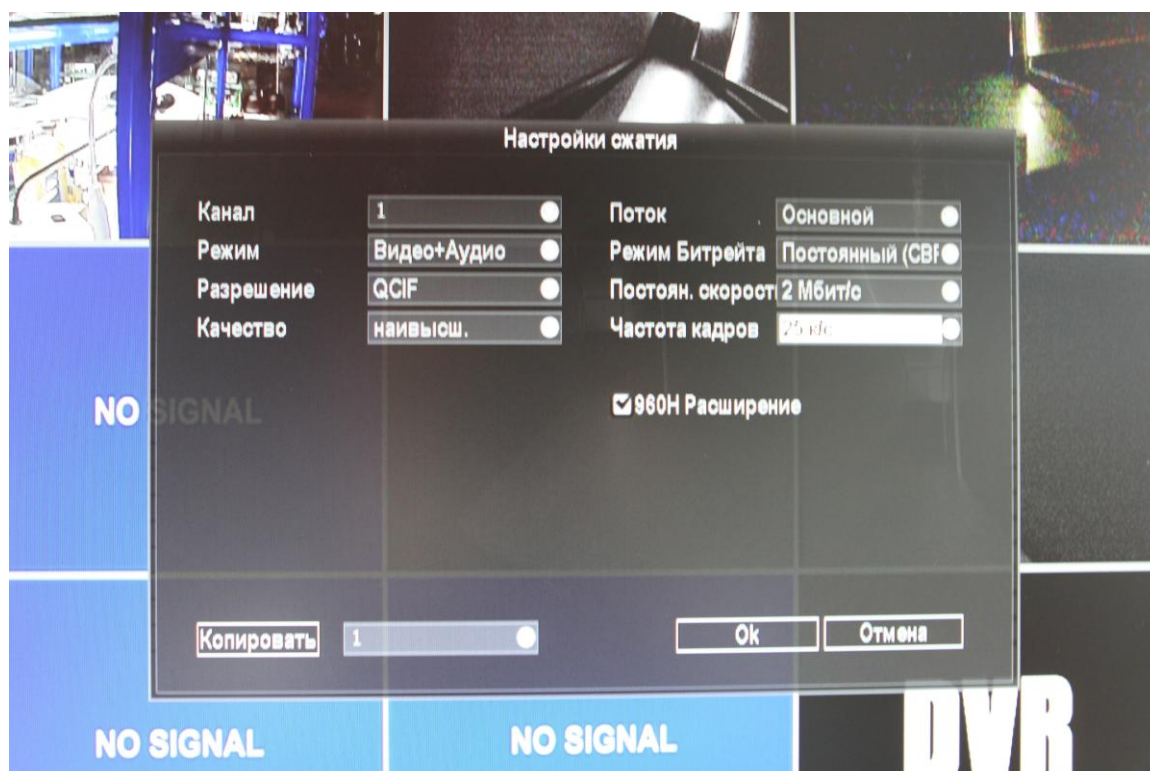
Настройки сжатия

Канал 1
Режим Видео+Аудио
Разрешение QCIF
Качество наивысш.

Поток Основной
Режим Битрейта Постоянный (CBI
Постоян. скорост 2 Мбит/с
Частота кадров 25 к/с

☑960H Расширение

NO SIGNAL

Копировать 1

Ok
Отмена

NO SIGNAL
NO SIGNAL
DVR